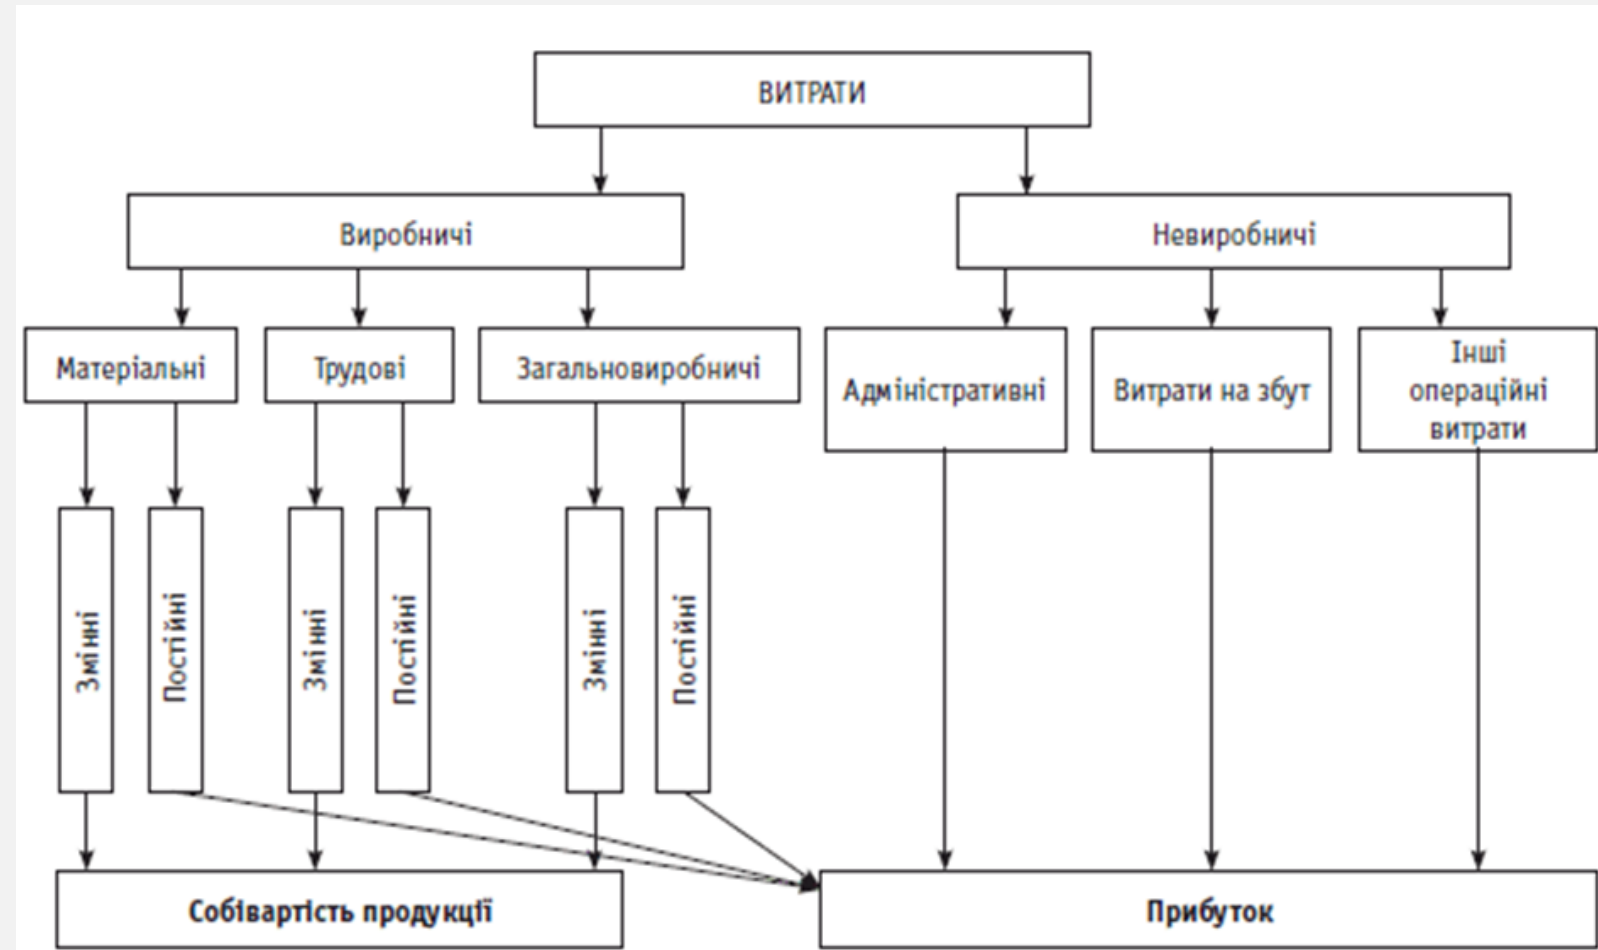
ВИТРАТИ

Виробничі

Невиробничі

Матеріальні

Трудові

Загальновиробничі

Адміністративні

Витрати на збут

Інші операційні витрати

Змінні

Постійні

Змінні

Постійні

Змінні

Постійні

Собівартість продукції

Прибуток